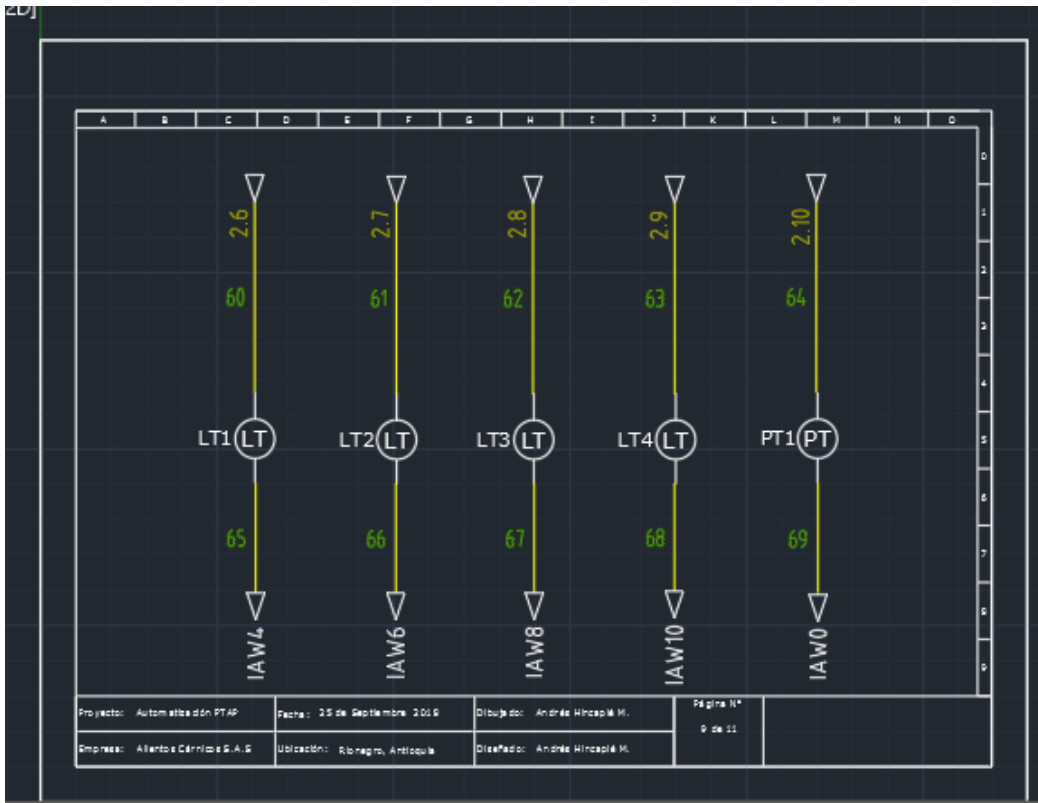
2D]

| A | B | C | D | E | F | G | H | I | J | K | L | M | N | O |
|---|---|---|---|---|---|---|---|---|---|---|---|---|---|---|

0
1
2
3
4
5
6
7
8
9

2.6
60
LT1 LT
65
IAW4

2.7
61
LT2 LT
66
IAW6

2.8
62
LT3 LT
67
IAW8

2.9
63
LT4 LT
68
IAW10

2.10
64
PT1 PT
69
IAW0

| Proyecto: Automatización PTAP | Fecha: 25 de Septiembre 2019 | Dibujado: Andrés Hincapié M. | Página N° 9 de 11 | |
|---|---|---|---|---|
| Empresa: Alientos Cárnicos S.A.S | Ubicación: Rionegro, Antioquia | Diseñado: Andrés Hincapié M. | | |